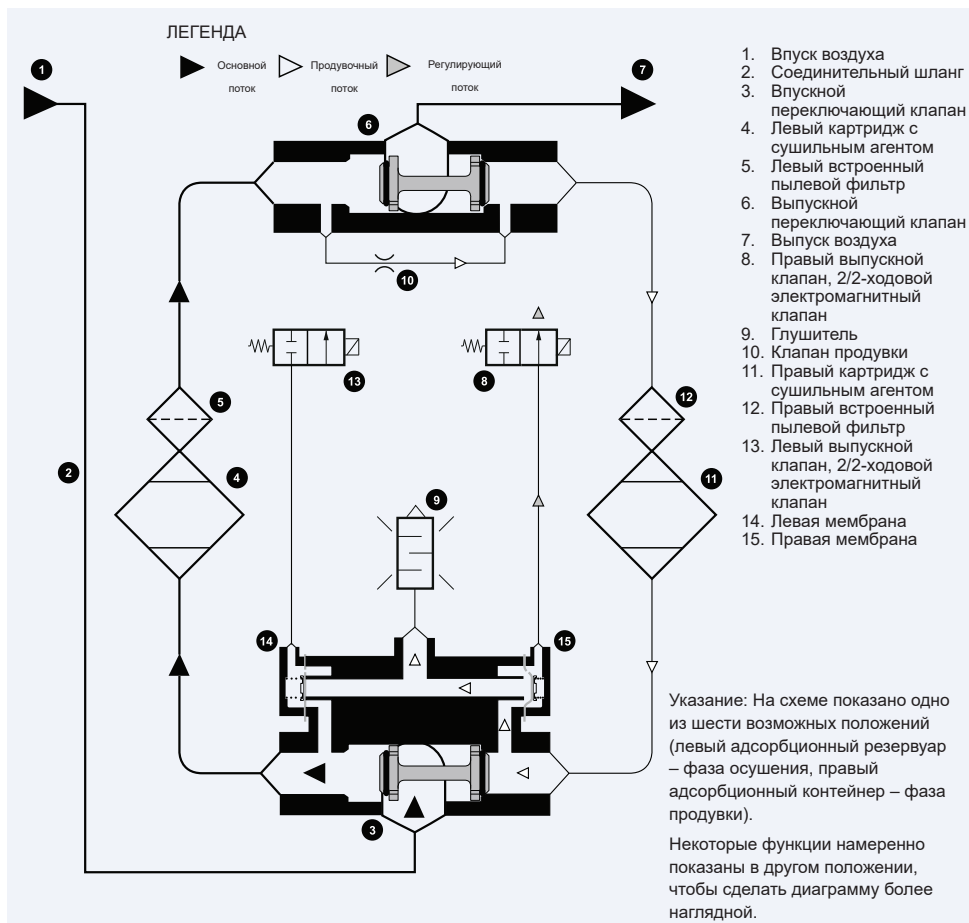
ЛЕГЕНДА

Основной поток
Продувочный поток
Регулирующий поток

1
2
3
4
5
6
7
8
9
10
11
12
13
14
15

1. Впуск воздуха
2. Соединительный шланг
3. Впускной переключающий клапан
4. Левый картридж с сушильным агентом
5. Левый встроенный пылевой фильтр
6. Выпускной переключающий клапан
7. Выпуск воздуха
8. Правый выпускной клапан, 2/2-ходовой электромагнитный клапан
9. Глушитель
10. Клапан продувки
11. Правый картридж с сушильным агентом
12. Правый встроенный пылевой фильтр
13. Левый выпускной клапан, 2/2-ходовой электромагнитный клапан
14. Левая мембрана
15. Правая мембрана

Указание: На схеме показано одно из шести возможных положений (левый адсорбционный резервуар – фаза осушения, правый адсорбционный контейнер – фаза продувки).

Некоторые функции намеренно показаны в другом положении, чтобы сделать диаграмму более наглядной.